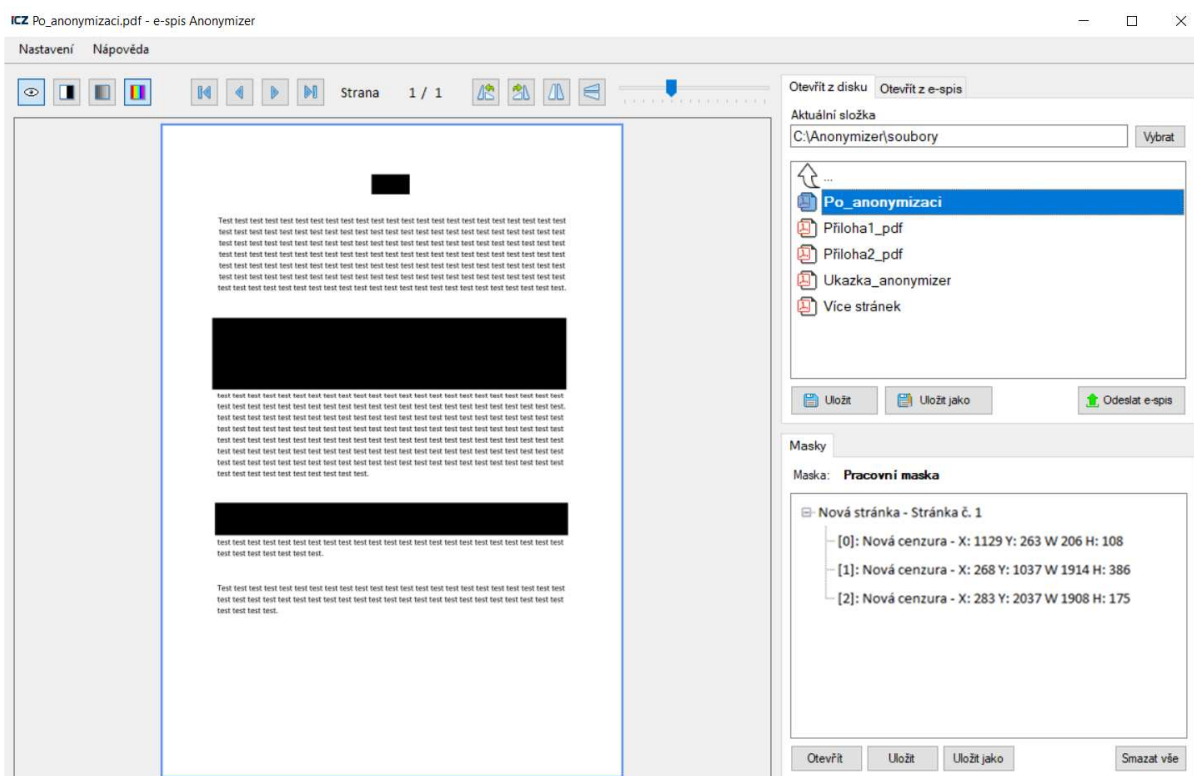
ICZ Po_anonymizaci.pdf - e-spis Anonymizer

Nastavení Nápověda

Strana 1 / 1

Test test test test test test test test test test test test test test test test test test test test test test test test test test test test test test test test test test test test test test test test test test test test test test test test test test test test test test test test test test test test test test test test test test test test test test test test test test test test test test test test test test test test test test test test test test test test test test test test test test test test test test test test test test test test test test test test test test test test test test test test test test test test test test test test test test test test test test test test test test test test test test test test test test test test test test test test test test test test test test test test test test test test test test test test test test test test test test test test test test test test test test test test test test test test test test test test test test test test test test test test test test test test test test test test test test test test test test test test test test test test test test test test test test test test test test test test test test test test test test.

test test test test test test test test test test test test test test test test test test test test test test test test test test test test test test test test test test test test test test test test test test test test test test test test test test test test test test test test test test test test test test test test test test test test test test test test test test test test test test test test test test test test test test test test test test test test test test test test test test test test test test test test test test test test test test test test test test test test test test test test test test test test test test test test test test test test test test test test test test test test test test test test test test test test test test test test test test test test test test test test test test test test test test test test test test test test test test test test test test test test test test test test test test test test test test test test test test test test test test test test test test test test test test test test test test test test test test test test test test test test test test test test test test test test test test test test test test test test test test test test test test test test test test test test test test test test test test test test test test test test test test test test test test test test test test test test test test test test test test test test test test test test test test test test test test test test test test test test test test test test test test test test test test test test test test test test test test test test test test test test test test test test test test test test test test test test test test test test test test test test test test test test test test test test test.

test test test test test test test test test test test test test test test test test test test test test test test test test test test test test test test test test test test test test test test test test test test test test test test test test test test test test test.

Test test test test test test test test test test test test test test test test test test test test test test test test test test test test test test test test test test test test test test test test test test test test test test test test test test test test test test test test test test test test test test test test test test test.

Otevřít z disku Otevřít z e-spis

Aktuální složka

C:\Anonymizer\soubory

Vybrat

...

Po_anonymizaci

Příloha1_pdf

Příloha2_pdf

Ukazka_anonymizer

Více stránek

Uložit Uložit jako Odeslat e-spis

Masky

Maska: Pracovní maska

Nová stránka - Stránka č. 1

[0]: Nová cenzura - X: 1129 Y: 263 W 206 H: 108

[1]: Nová cenzura - X: 268 Y: 1037 W 1914 H: 386

[2]: Nová cenzura - X: 283 Y: 2037 W 1908 H: 175

Otevřít Uložit Uložit jako Smazat vše